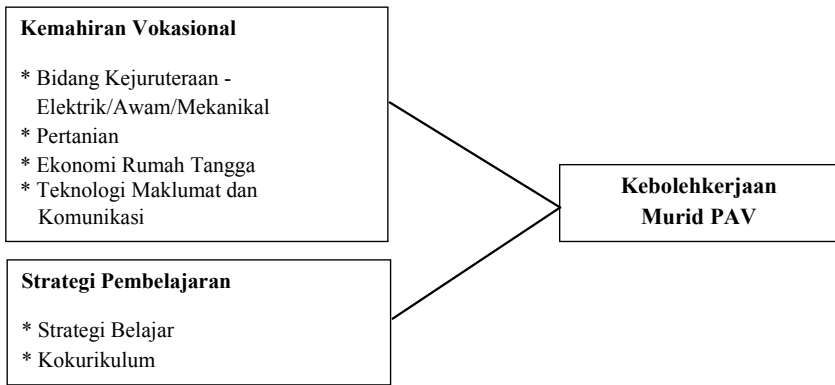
**Kemahiran Vokasional**

* Bidang Kejuruteraan - Elektrik/Awam/Mekanikal
* Pertanian
* Ekonomi Rumah Tangga
* Teknologi Maklumat dan Komunikasi

**Kebolehkerjaan Murid PAV**

**Strategi Pembelajaran**

* Strategi Belajar
* Kokurikulum